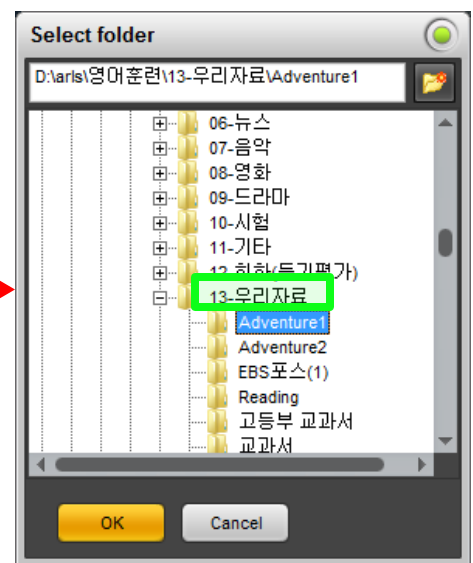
Select folder

D:\arls\영어훈련\13-우리자료\Adventure1

06-뉴스
07-음악
08-영화
09-드라마
10-시험
11-기타
12-회화(듣기평가)
13-우리자료
Adventure1
Adventure2
EBS포스(1)
Reading
고등부 교과서
교과서

OK
Cancel